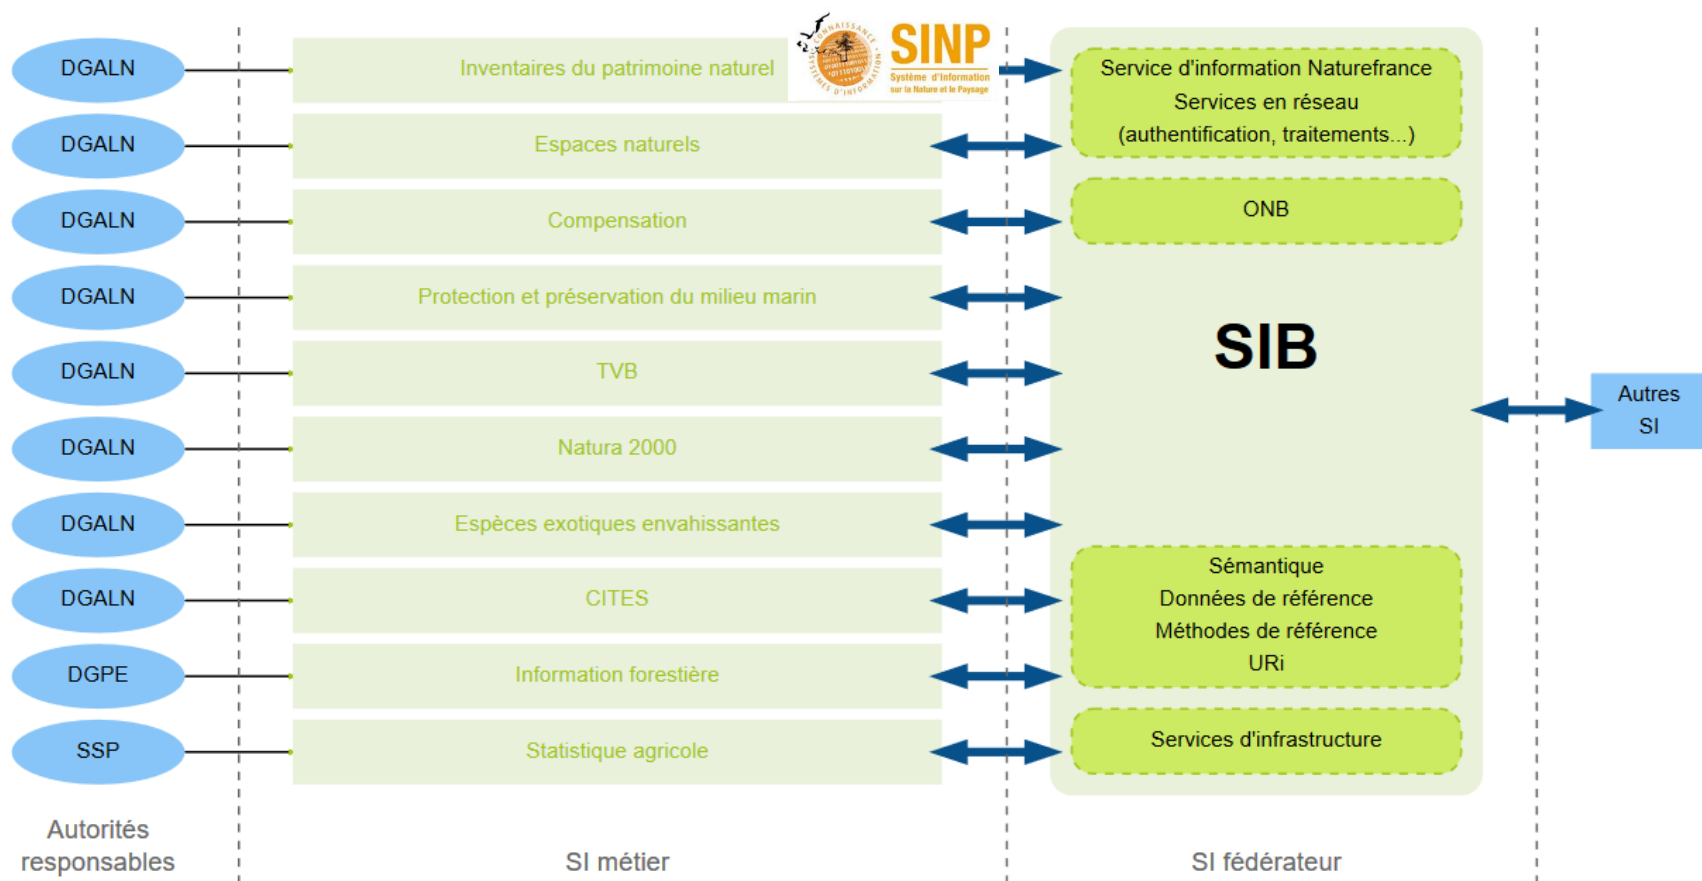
DGALN
DGALN
DGALN
DGALN
DGALN
DGALN
DGALN
DGALN
DGPE
SSP

Inventaires du patrimoine naturel
SINP
Système d'Information sur la Nature et le Paysage
Espaces naturels
Compensation
Protection et préservation du milieu marin
TVB
Natura 2000
Espèces exotiques envahissantes
CITES
Information forestière
Statistique agricole

Service d'information Naturefrance
Services en réseau
(authentification, traitements...)

ONB

SIB

Sémantique
Données de référence
Méthodes de référence
URi

Services d'infrastructure

Autres SI

Autorités responsables

SI métier

SI fédérateur